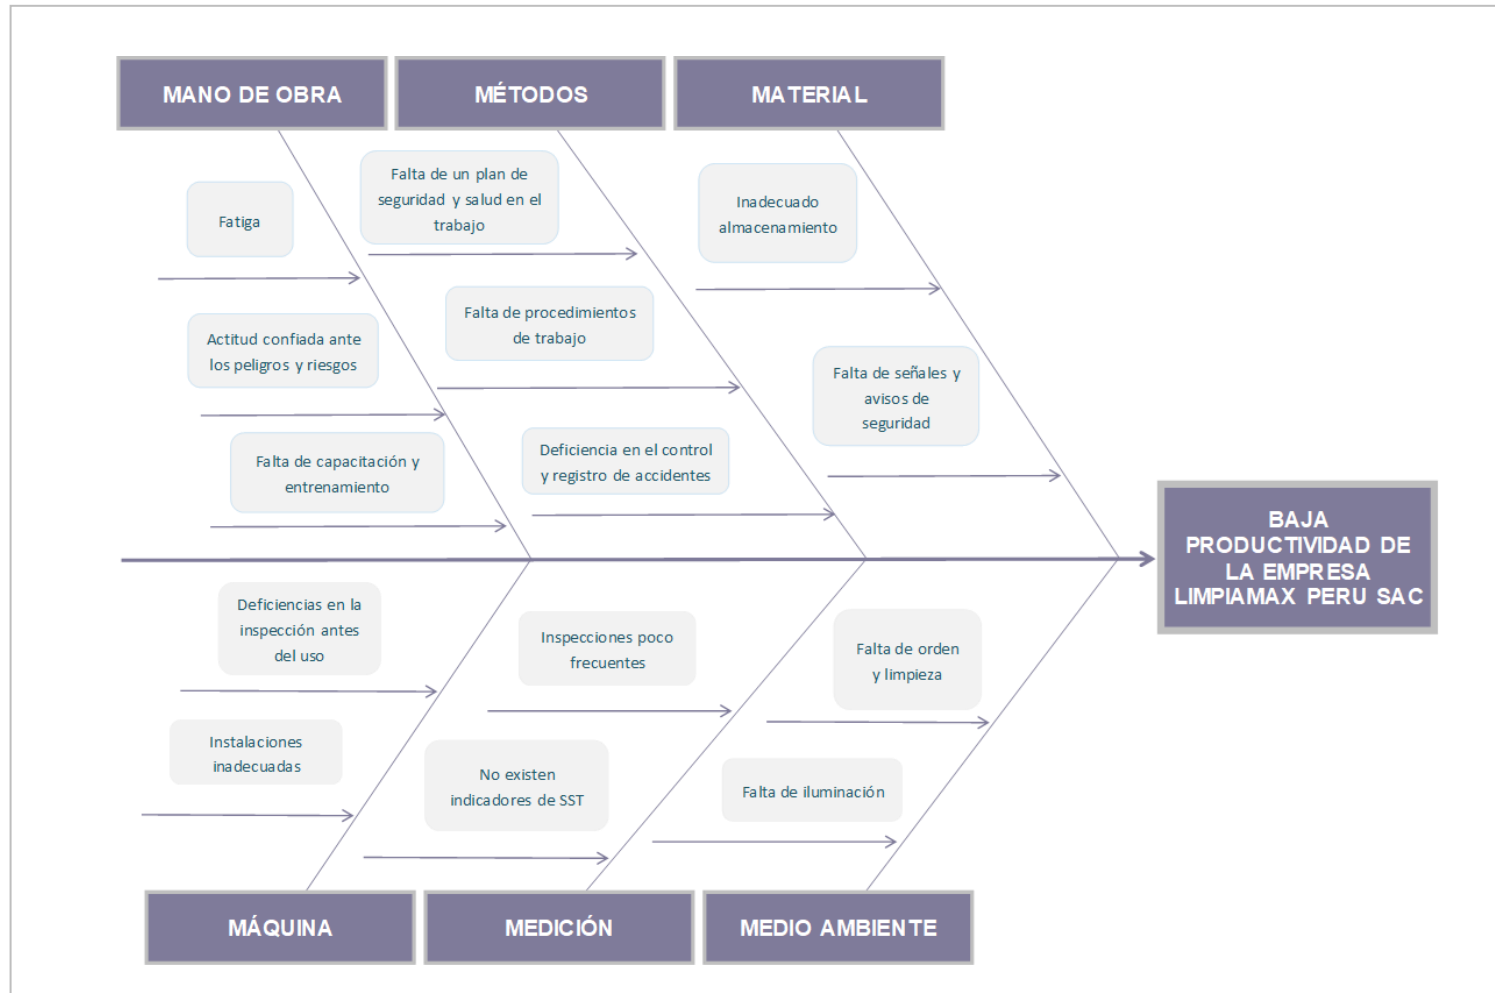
MANO DE OBRA

MÉTODOS

MATERIAL

Fatiga

Actitud confiada ante los peligros y riesgos

Falta de capacitación y entrenamiento

Falta de un plan de seguridad y salud en el trabajo

Falta de procedimientos de trabajo

Deficiencia en el control y registro de accidentes

Inadecuado almacenamiento

Falta de señales y avisos de seguridad

BAJA PRODUCTIVIDAD DE LA EMPRESA LIMPIAMAX PERU SAC

Deficiencias en la inspección antes del uso

Instalaciones inadecuadas

Inspecciones poco frecuentes

No existen indicadores de SST

Falta de orden y limpieza

Falta de iluminación

MÁQUINA

MEDICIÓN

MEDIO AMBIENTE